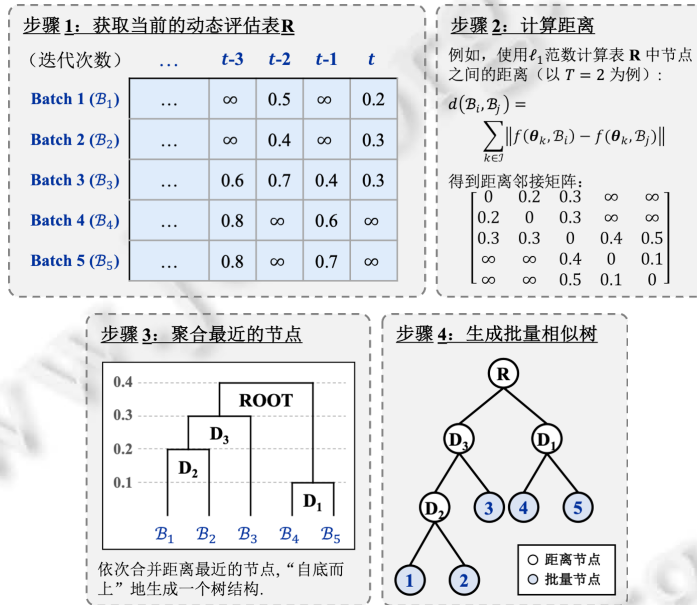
步骤 1：获取当前的动态评估表R

| （迭代次数） | … | t-3 | t-2 | t-1 | t |
|---|---|---|---|---|---|
| Batch 1 ($\mathcal{B}_1$) | … | ∞ | 0.5 | ∞ | 0.2 |
| Batch 2 ($\mathcal{B}_2$) | … | ∞ | 0.4 | ∞ | 0.3 |
| Batch 3 ($\mathcal{B}_3$) | … | 0.6 | 0.7 | 0.4 | 0.3 |
| Batch 4 ($\mathcal{B}_4$) | … | 0.8 | ∞ | 0.6 | ∞ |
| Batch 5 ($\mathcal{B}_5$) | … | 0.8 | ∞ | 0.7 | ∞ |

步骤 2：计算距离

例如，使用$\ell_1$范数计算表 R 中节点之间的距离（以 $T=2$ 为例）：

$d(\mathcal{B}_i, \mathcal{B}_j) = \sum_{k\in\mathcal{T}} \| f(\boldsymbol{\theta}_k, \mathcal{B}_i) - f(\boldsymbol{\theta}_k, \mathcal{B}_j) \|$

得到距离邻接矩阵：

$\begin{bmatrix} 0 & 0.2 & 0.3 & \infty & \infty \\ 0.2 & 0 & 0.3 & \infty & \infty \\ 0.3 & 0.3 & 0 & 0.4 & 0.5 \\ \infty & \infty & 0.4 & 0 & 0.1 \\ \infty & \infty & 0.5 & 0.1 & 0 \end{bmatrix}$

步骤 3：聚合最近的节点

0.4
0.3
0.2
0.1
ROOT
$D_3$
$D_2$
$D_1$
$\mathcal{B}_1$ $\mathcal{B}_2$ $\mathcal{B}_3$ $\mathcal{B}_4$ $\mathcal{B}_5$

依次合并距离最近的节点,“自底而上”地生成一个树结构.

步骤 4：生成批量相似树

R
$D_3$
$D_1$
$D_2$
3
4
5
1
2
距离节点
批量节点